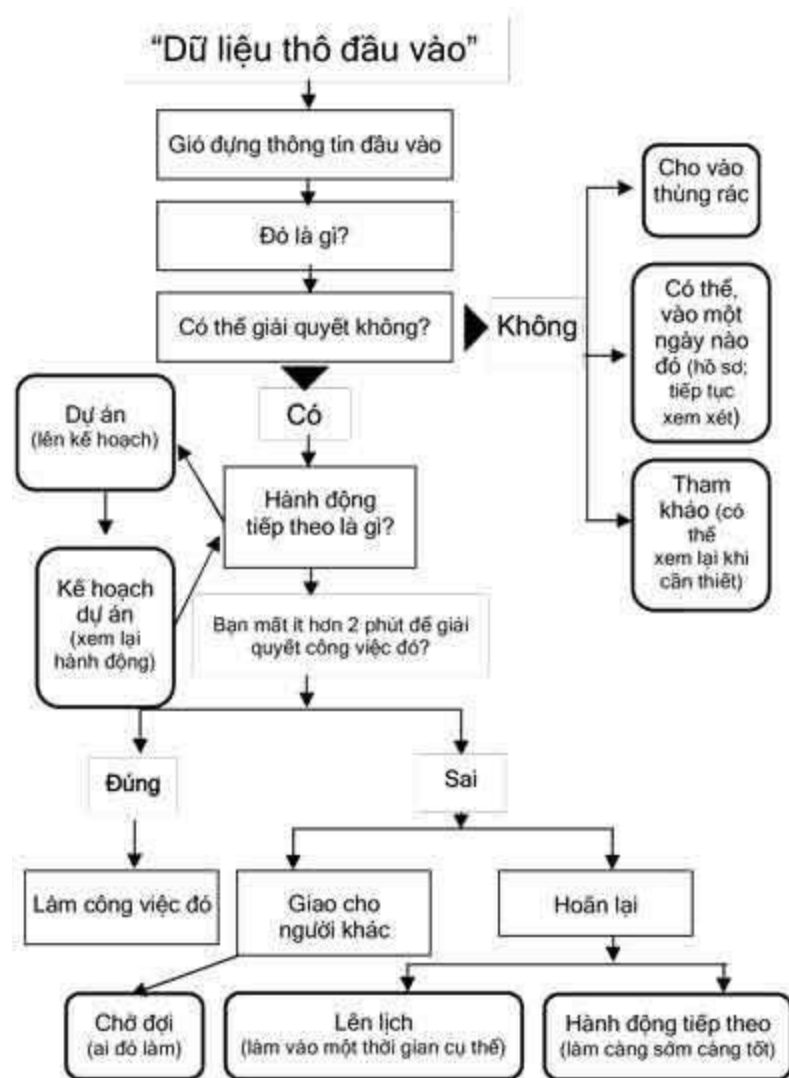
"Dữ liệu thô đầu vào"

Gió đựng thông tin đầu vào

Đó là gì?

Có thể giải quyết không?

Không

Cho vào thùng rác

Có thể, vào một ngày nào đó (hồ sơ; tiếp tục xem xét)

Tham khảo (có thể xem lại khi cần thiết)

Có

Dự án (lên kế hoạch)

Hành động tiếp theo là gì?

Kế hoạch dự án (xem lại hành động)

Bạn mất ít hơn 2 phút để giải quyết công việc đó?

Đúng

Sai

Làm công việc đó

Giao cho người khác

Hoãn lại

Chờ đợi (ai đó làm)

Lên lịch (làm vào một thời gian cụ thể)

Hành động tiếp theo (làm càng sớm càng tốt)